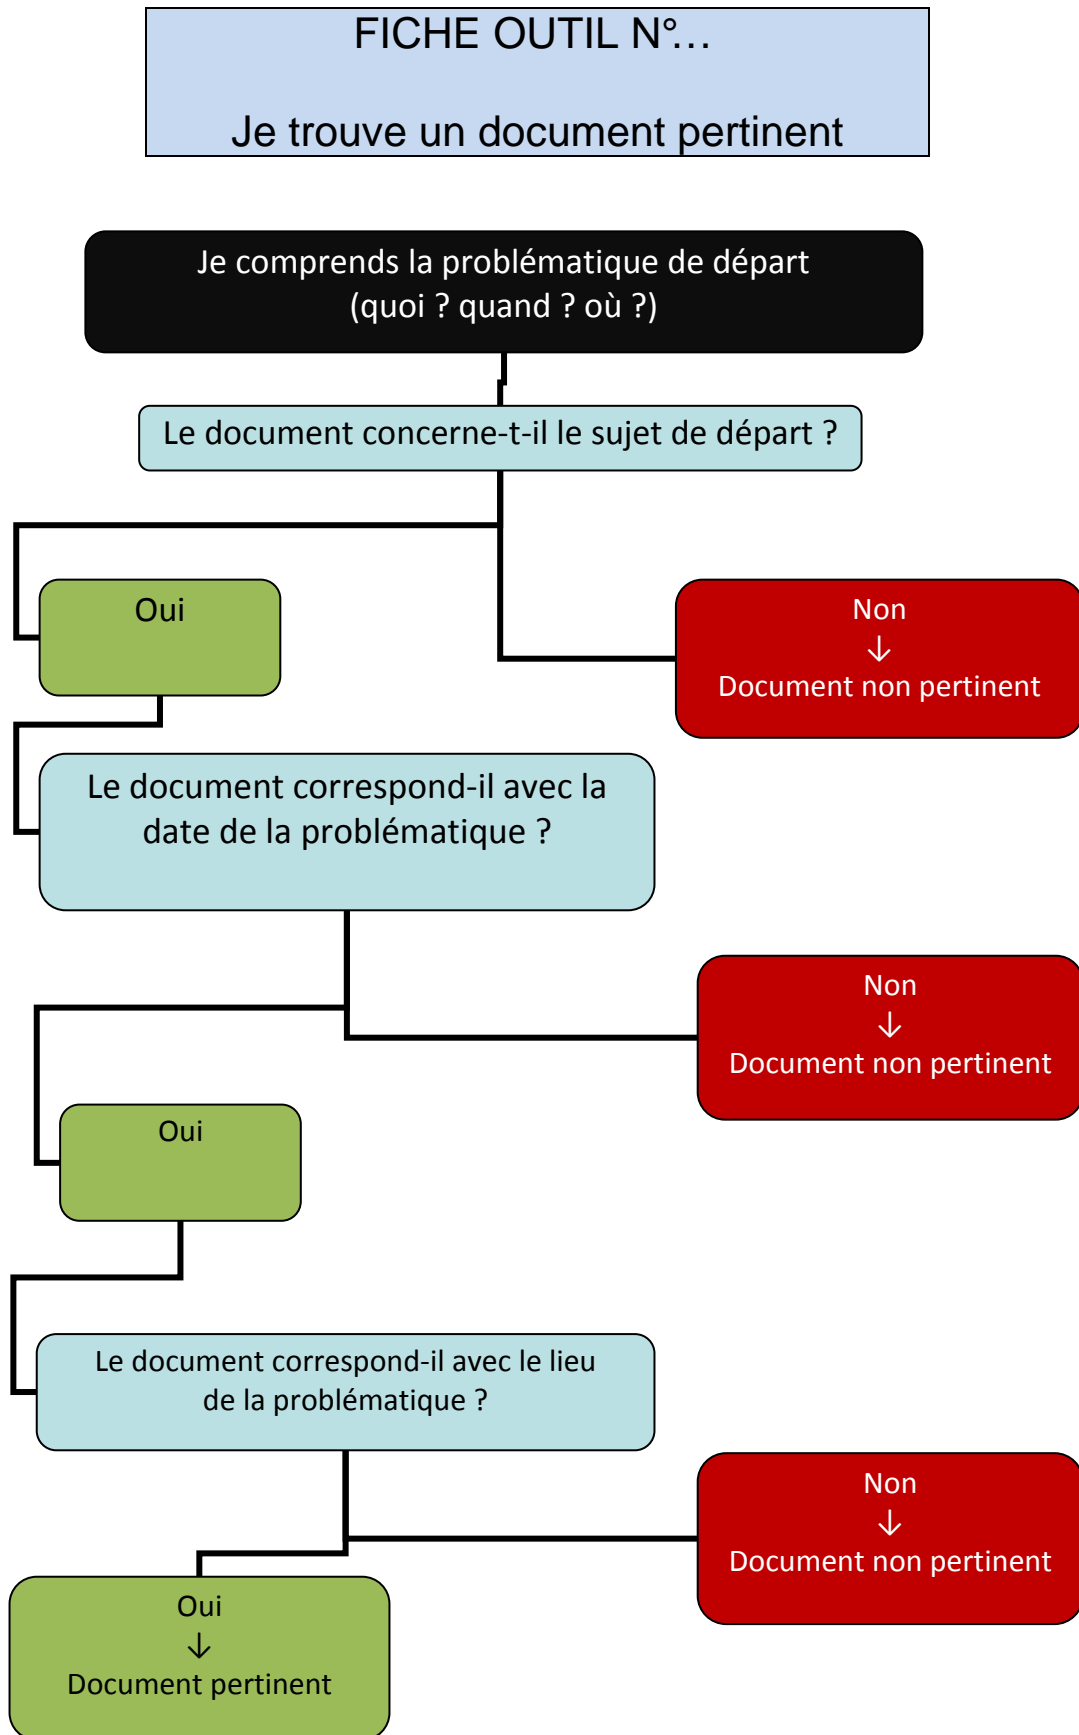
FICHE OUTIL N°…

Je trouve un document pertinent

Je comprends la problématique de départ (quoi ? quand ? où ?)

Le document concerne-t-il le sujet de départ ?

Oui

Non
↓
Document non pertinent

Le document correspond-il avec la date de la problématique ?

Non
↓
Document non pertinent

Oui

Le document correspond-il avec le lieu de la problématique ?

Non
↓
Document non pertinent

Oui
↓
Document pertinent